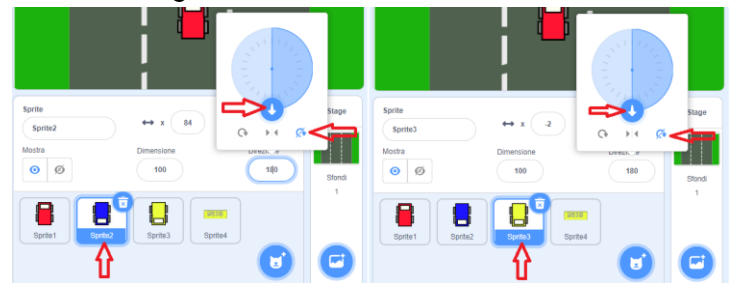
Sprite
Sprite2
x 84
Mostra
Dimensione
100
Direzi
180
Stage
Sfondi
1
Sprite1
Sprite2
Sprite3
Sprite4

Sprite
Sprite3
x -2
Mostra
Dimensione
100
Direzi
180
Stage
Sfondi
1
Sprite1
Sprite2
Sprite3
Sprite4